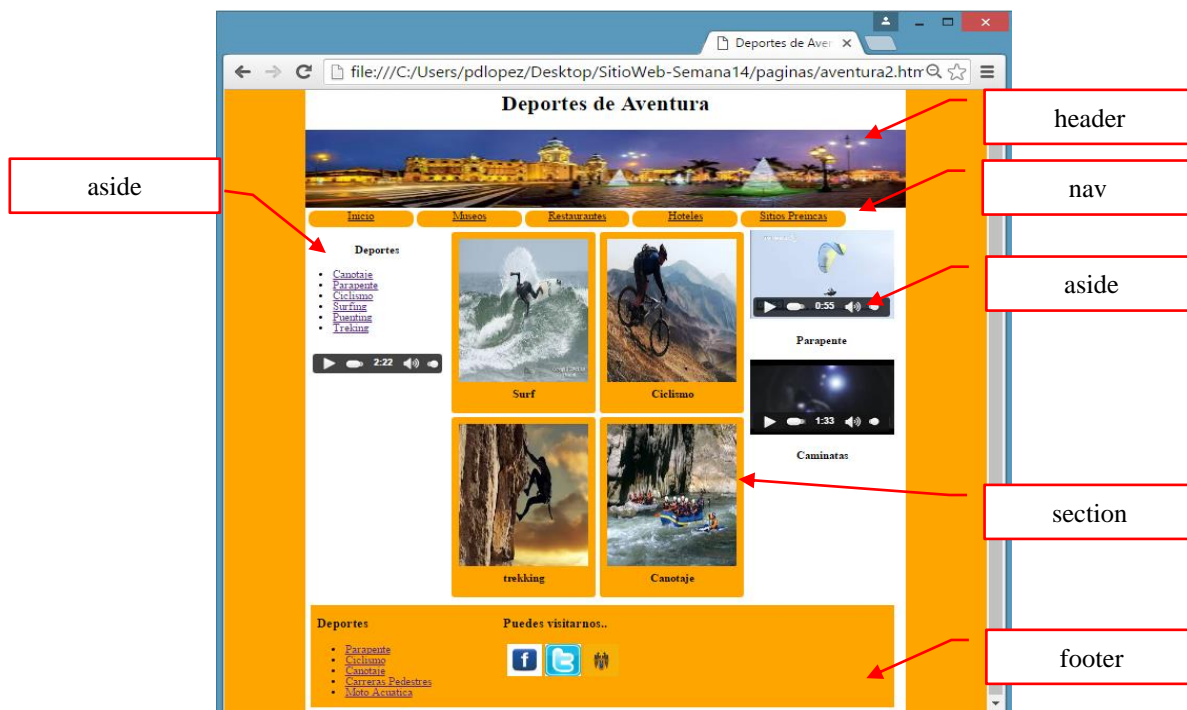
Deportes de Aven ×

file:///C:/Users/pdlopez/Desktop/SitioWeb-Semana14/paginas/aventura2.htm

Deportes de Aventura

header

aside

nav

Inicio | Museos | Restaurantes | Hoteles | Sitios Preincas

Deportes

- Canotaje
- Parapente
- Ciclismo
- Surfing
- Puenting
- Treking

2:22

Surf

Ciclismo

0:55

aside

Parapente

1:33

Caminatas

trekking

Canotaje

section

Deportes

- Parapente
- Ciclismo
- Canotaje
- Carreras Pedestres
- Moto Acuatica

Puedes visitarnos..

footer